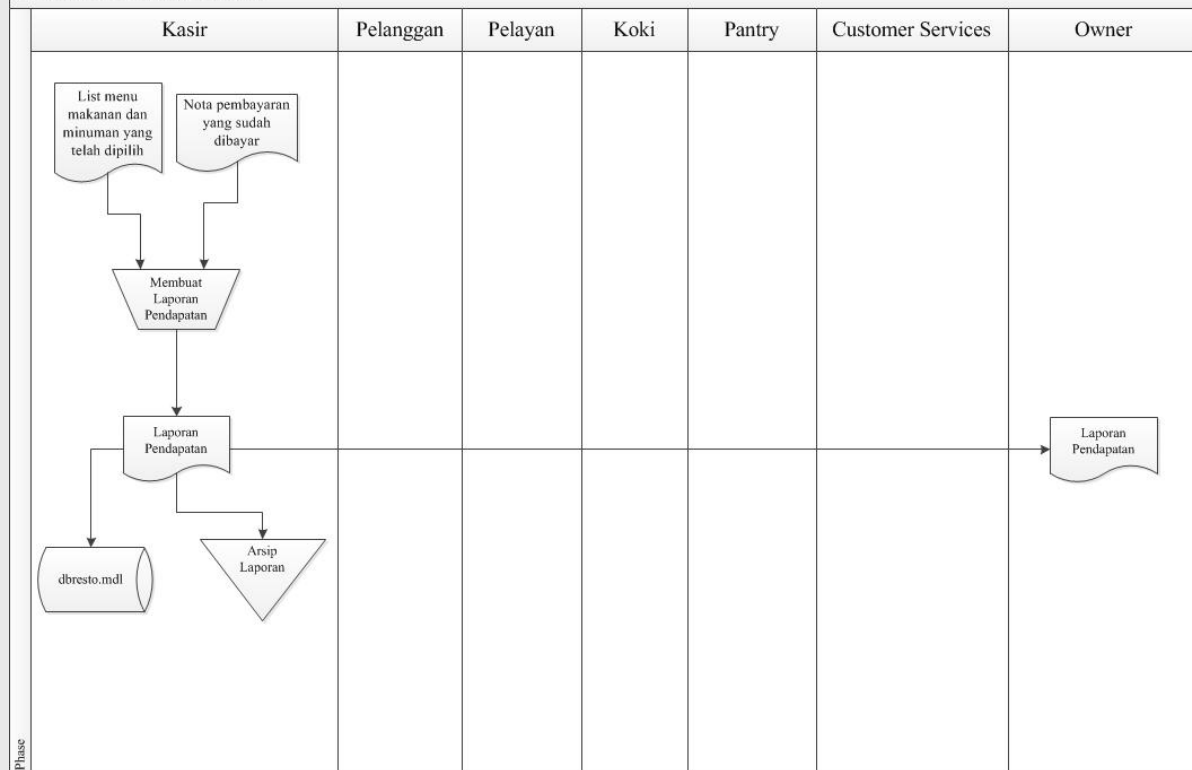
| Kasir | Pelanggan | Pelayan | Koki | Pantry | Customer Services | Owner |
|---|---|---|---|---|---|---|

List menu makanan dan minuman yang telah dipilih

Nota pembayaran yang sudah dibayar

Membuat Laporan Pendapatan

Laporan Pendapatan

Laporan Pendapatan

dbresto.mdl

Arsip Laporan

Phase